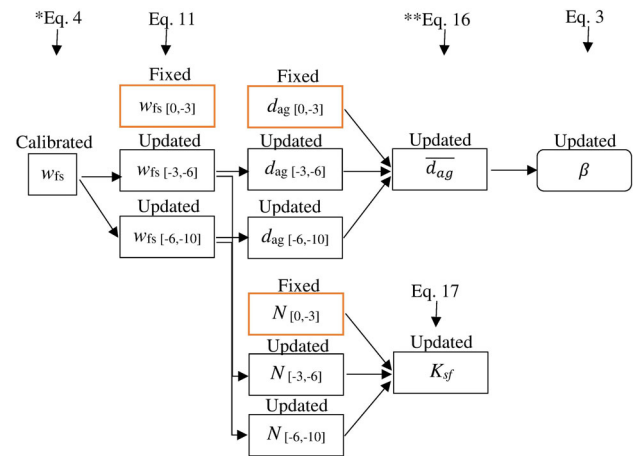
*Eq. 4

Eq. 11

**Eq. 16

Eq. 3

Fixed
$w_{fs\,[0,-3]}$

Fixed
$d_{ag\,[0,-3]}$

Calibrated
$w_{fs}$

Updated
$w_{fs\,[-3,-6]}$

Updated
$d_{ag\,[-3,-6]}$

Updated
$\overline{d_{ag}}$

Updated
$\beta$

Updated
$w_{fs\,[-6,-10]}$

Updated
$d_{ag\,[-6,-10]}$

Fixed
$N_{[0,-3]}$

Eq. 17

Updated
$N_{[-3,-6]}$

Updated
$K_{sf}$

Updated
$N_{[-6,-10]}$